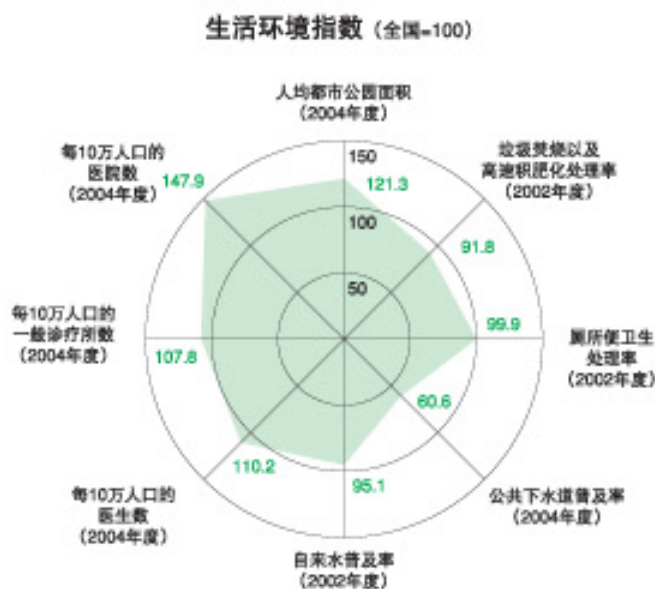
生活环境指数（全国=100）

人均都市公园面积
（2004年度）

垃圾焚烧以及高速积肥化处理率
（2002年度）

厕所便卫生处理率
（2002年度）

公共下水道普及率
（2004年度）

自来水普及率
（2002年度）

每10万人口的医生数
（2004年度）

每10万人口的一般诊疗所数
（2004年度）

每10万人口的医院数
（2004年度）

150
100
50

121.3
91.8
99.9
60.6
95.1
110.2
107.8
147.9